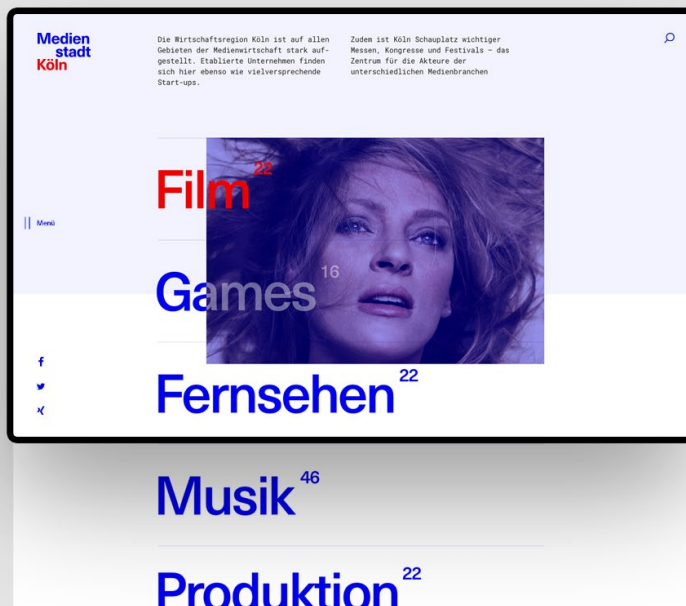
Medien
stadt
Köln

Die Wirtschaftsregion Köln ist auf allen Gebieten der Medienwirtschaft stark aufgestellt. Etablierte Unternehmen finden sich hier ebenso wie vielversprechende Start-ups.

Zudem ist Köln Schauplatz wichtiger Messen, Kongresse und Festivals – das Zentrum für die Akteure der unterschiedlichen Medienbranchen

Menü

Film$^{22}$

Games$^{16}$

Fernsehen$^{22}$

Musik$^{46}$

Produktion$^{22}$